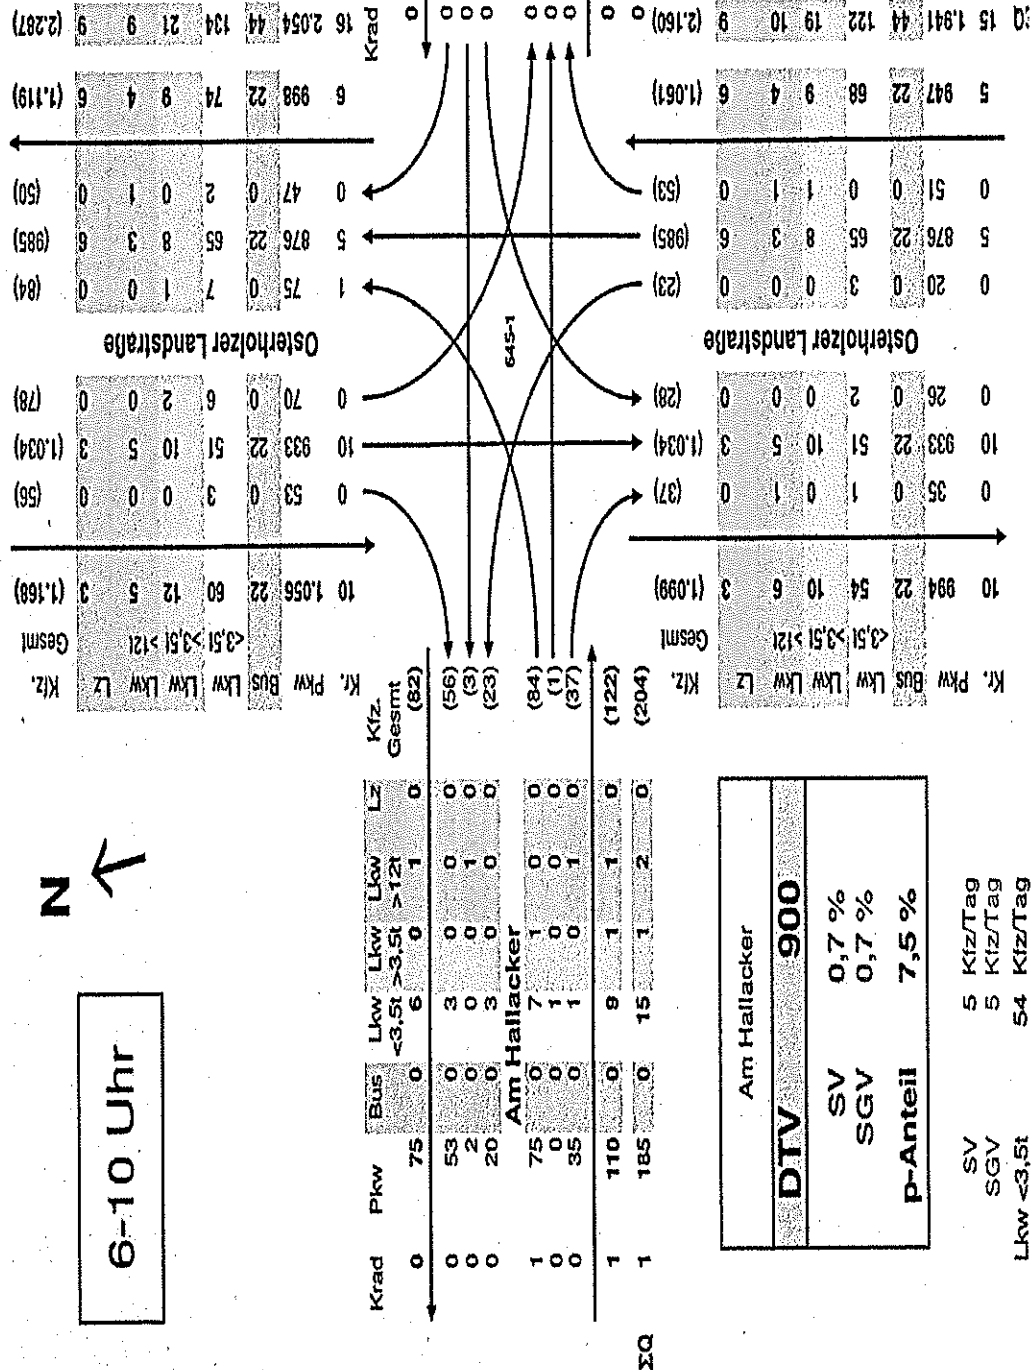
6-10 Uhr

N

| Krad | Pkw | Bus | Lkw <3,5t | Lkw >3,5t | Lkw >12t | Lz | Kfz-Gesmt |
|---|---|---|---|---|---|---|---|
| 0 | 75 | 0 | 6 | 0 | 1 | 0 | (82) |
| 0 | 53 | 0 | 3 | 0 | 0 | 0 | (56) |
| 0 | 2 | 0 | 0 | 0 | 1 | 0 | (3) |
| 0 | 20 | 0 | 3 | 0 | 0 | 0 | (23) |
| 1 | 75 | 0 | 7 | 1 | 0 | 0 | (84) |
| 0 | 0 | 0 | 0 | 0 | 1 | 0 | (1) |
| 0 | 35 | 0 | 1 | 1 | 0 | 0 | (37) |
| 1 | 110 | 0 | 9 | 1 | 1 | 0 | (122) |
| 1 | 185 | 0 | 15 | 1 | 2 | 0 | (204) |

Am Hallacker

ΣQ

Am Hallacker
DTV 900
SV 0,7 %
SGV 0,7 %
p-Anteil 7,5 %

SV 5 Kfz/Tag
SGV 5 Kfz/Tag
Lkw <3,5t 54 Kfz/Tag

645-1

Osterholzer Landstraße

Osterholzer Landstraße

| Kr. | Pkw | Bus | Lkw <3,5t | Lkw >3,5t | Lkw >12t | Lz | Kfz. Gesmt |
|---|---|---|---|---|---|---|---|
| 10 | 1.056 | 22 | 60 | 12 | 5 | 3 | (1.168) |
| 0 | 53 | 0 | 3 | 0 | 0 | 0 | (56) |
| 10 | 933 | 22 | 51 | 10 | 5 | 3 | (1.034) |
| 0 | 70 | 0 | 6 | 2 | 0 | 0 | (78) |
| 1 | 75 | 0 | 7 | 1 | 0 | 0 | (84) |
| 5 | 876 | 22 | 65 | 8 | 3 | 6 | (985) |
| 0 | 47 | 0 | 2 | 0 | 1 | 0 | (50) |
| 6 | 998 | 22 | 74 | 8 | 4 | 5 | (1.119) |
| 16 | 2.054 | 44 | 134 | 21 | 9 | 8 | (2.287) |

| Kr. | Pkw | Bus | Lkw <3,5t | Lkw >3,5t | Lkw >12t | Lz | Kfz. Gesmt |
|---|---|---|---|---|---|---|---|
| 10 | 994 | 22 | 54 | 10 | 6 | 3 | (1.099) |
| 0 | 35 | 0 | 1 | 0 | 1 | 0 | (37) |
| 10 | 933 | 22 | 51 | 10 | 5 | 3 | (1.034) |
| 0 | 26 | 0 | 2 | 0 | 0 | 0 | (28) |
| 0 | 20 | 0 | 3 | 0 | 0 | 0 | (23) |
| 5 | 876 | 22 | 65 | 8 | 3 | 6 | (985) |
| 0 | 51 | 0 | 0 | 1 | 1 | 0 | (53) |
| 5 | 947 | 22 | 68 | 9 | 4 | 6 | (1.061) |
| 15 | 1.941 | 44 | 122 | 19 | 10 | 9 | (2.160) |

Krad
0 0 0
0 0 0